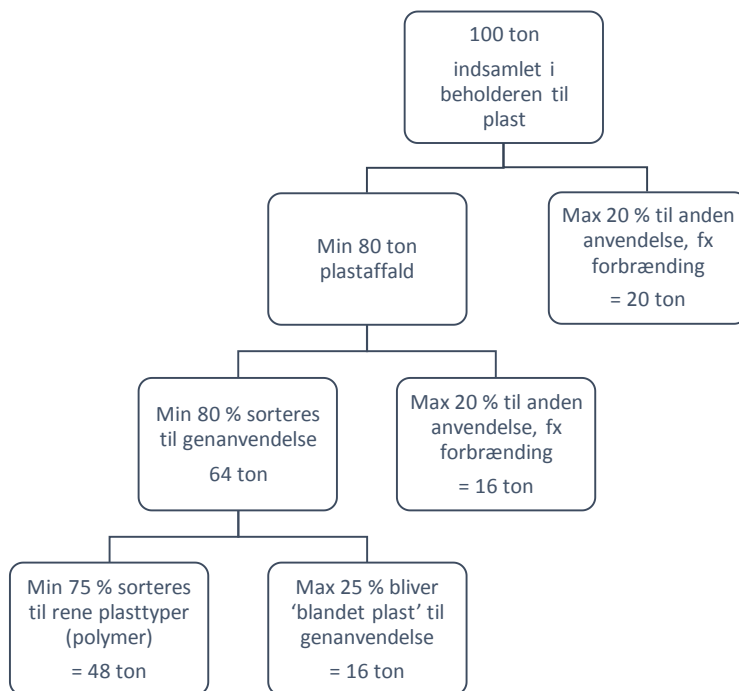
100 ton

indsamlet i beholderen til plast

Min 80 ton plastaffald

Max 20 % til anden anvendelse, fx forbrænding

= 20 ton

Min 80 % sorteres til genanvendelse

64 ton

Max 20 % til anden anvendelse, fx forbrænding

= 16 ton

Min 75 % sorteres til rene plasttyper (polymer)

= 48 ton

Max 25 % bliver 'blandet plast' til genanvendelse

= 16 ton